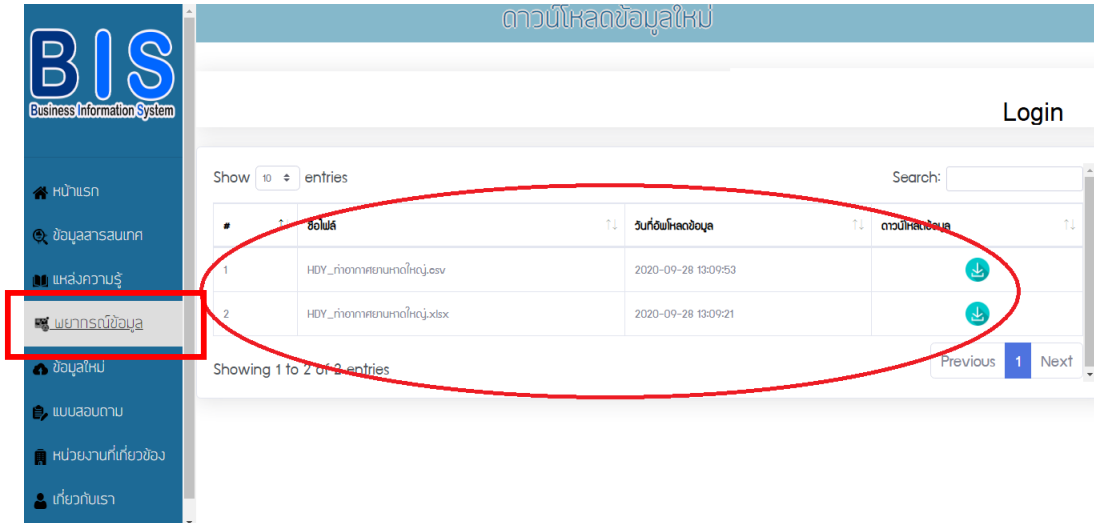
BIS
Business Information System

หน้าแรก
ข้อมูลสารสนเทศ
แหล่งความรู้
พยากรณ์ข้อมูล
ข้อมูลใหม่
แบบสอบถาม
หน่วยงานที่เกี่ยวข้อง
เกี่ยวกับเรา

ดาวน์โหลดข้อมูลใหม่

Login

Show 10 entries

Search:

| # | ชื่อไฟล์ | วันที่อัพโหลดข้อมูล | ดาวน์โหลดข้อมูล |
|---|---|---|---|
| 1 | HDY_ท่าอากาศยานหาดใหญ่.csv | 2020-09-28 13:09:53 | |
| 2 | HDY_ท่าอากาศยานหาดใหญ่.xlsx | 2020-09-28 13:09:21 | |

Showing 1 to 2 of 2 entries

Previous 1 Next